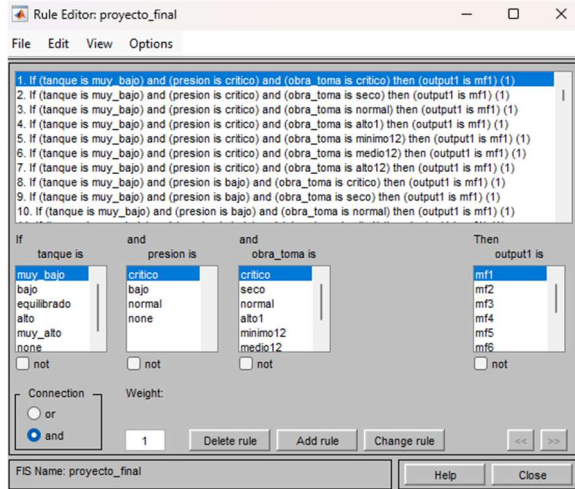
Rule Editor: proyecto_final

File Edit View Options

1. If (tanque is muy_bajo) and (presion is critico) and (obra_toma is critico) then (output1 is mf1) (1)
2. If (tanque is muy_bajo) and (presion is critico) and (obra_toma is seco) then (output1 is mf1) (1)
3. If (tanque is muy_bajo) and (presion is critico) and (obra_toma is normal) then (output1 is mf1) (1)
4. If (tanque is muy_bajo) and (presion is critico) and (obra_toma is alto1) then (output1 is mf1) (1)
5. If (tanque is muy_bajo) and (presion is critico) and (obra_toma is minimo12) then (output1 is mf1) (1)
6. If (tanque is muy_bajo) and (presion is critico) and (obra_toma is medio12) then (output1 is mf1) (1)
7. If (tanque is muy_bajo) and (presion is critico) and (obra_toma is alto12) then (output1 is mf1) (1)
8. If (tanque is muy_bajo) and (presion is bajo) and (obra_toma is critico) then (output1 is mf1) (1)
9. If (tanque is muy_bajo) and (presion is bajo) and (obra_toma is seco) then (output1 is mf1) (1)
10. If (tanque is muy_bajo) and (presion is bajo) and (obra_toma is normal) then (output1 is mf1) (1)
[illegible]

If tanque is
muy_bajo
bajo
equilibrado
alto
muy_alto
none
not

and presion is
critico
bajo
normal
none
not

and obra_toma is
critico
seco
normal
alto1
minimo12
medio12
not

Then output1 is
mf1
mf2
mf3
mf4
mf5
mf6
not

Connection
or
and

Weight:
1

Delete rule
Add rule
Change rule
<<
>>

FIS Name: proyecto_final

Help
Close